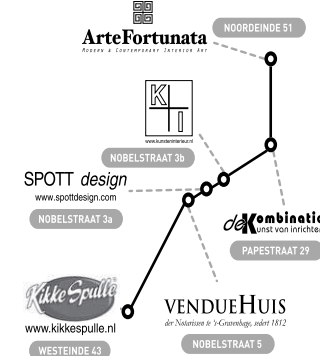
ArteFortunata
Modern & Contemporary Interior Art

NOORDEINDE 51

K
I
www.kunstenintérieur.nl

NOBELSTRAAT 3b

SPOTT design
www.spottdesign.com

NOBELSTRAAT 3a

deKombinatie
Kunst van inricht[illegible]

PAPESTRAAT 29

KikkeSpulle
www.kikkespulle.nl

WESTEINDE 43

VENDUEHUIS
der Notarissen te 's-Gravenhage, sedert 1812

NOBELSTRAAT 5